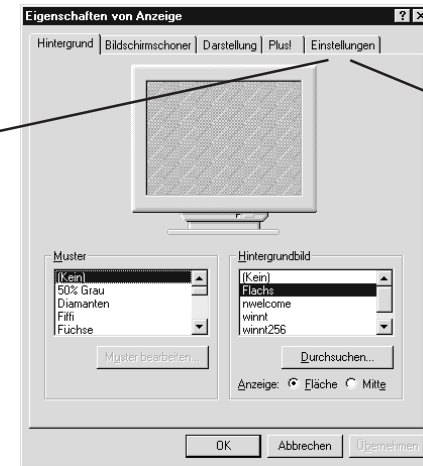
Eigenschaften von Anzeige

?

Hintergrund | Bildschirmschoner | Darstellung | Plus! | Einstellungen

Muster
(Kein)
50% Grau
Diamanten
Fiffi
Füchse

Muster bearbeiten...

Hintergrundbild
(Kein)
Flachs
nwelcome
winnt
winnt256

Durchsuchen...

Anzeige: Fläche Mitte

OK | Abbrechen | Übernehmen